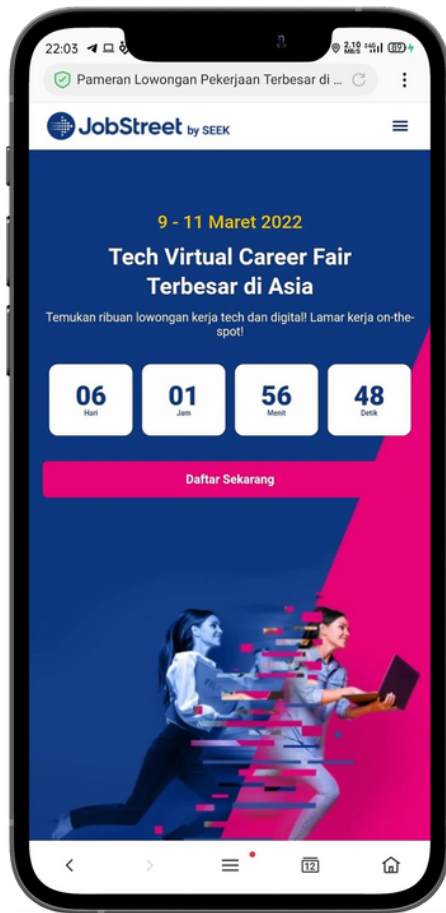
22:03

2.10 KB/S

89

Pameran Lowongan Pekerjaan Terbesar di ...

JobStreet by SEEK

9 - 11 Maret 2022

Tech Virtual Career Fair Terbesar di Asia

Temukan ribuan lowongan kerja tech dan digital! Lamar kerja on-the-spot!

| 06 | 01 | 56 | 48 |
|---|---|---|---|
| Hari | Jam | Menit | Detik |

Daftar Sekarang

12